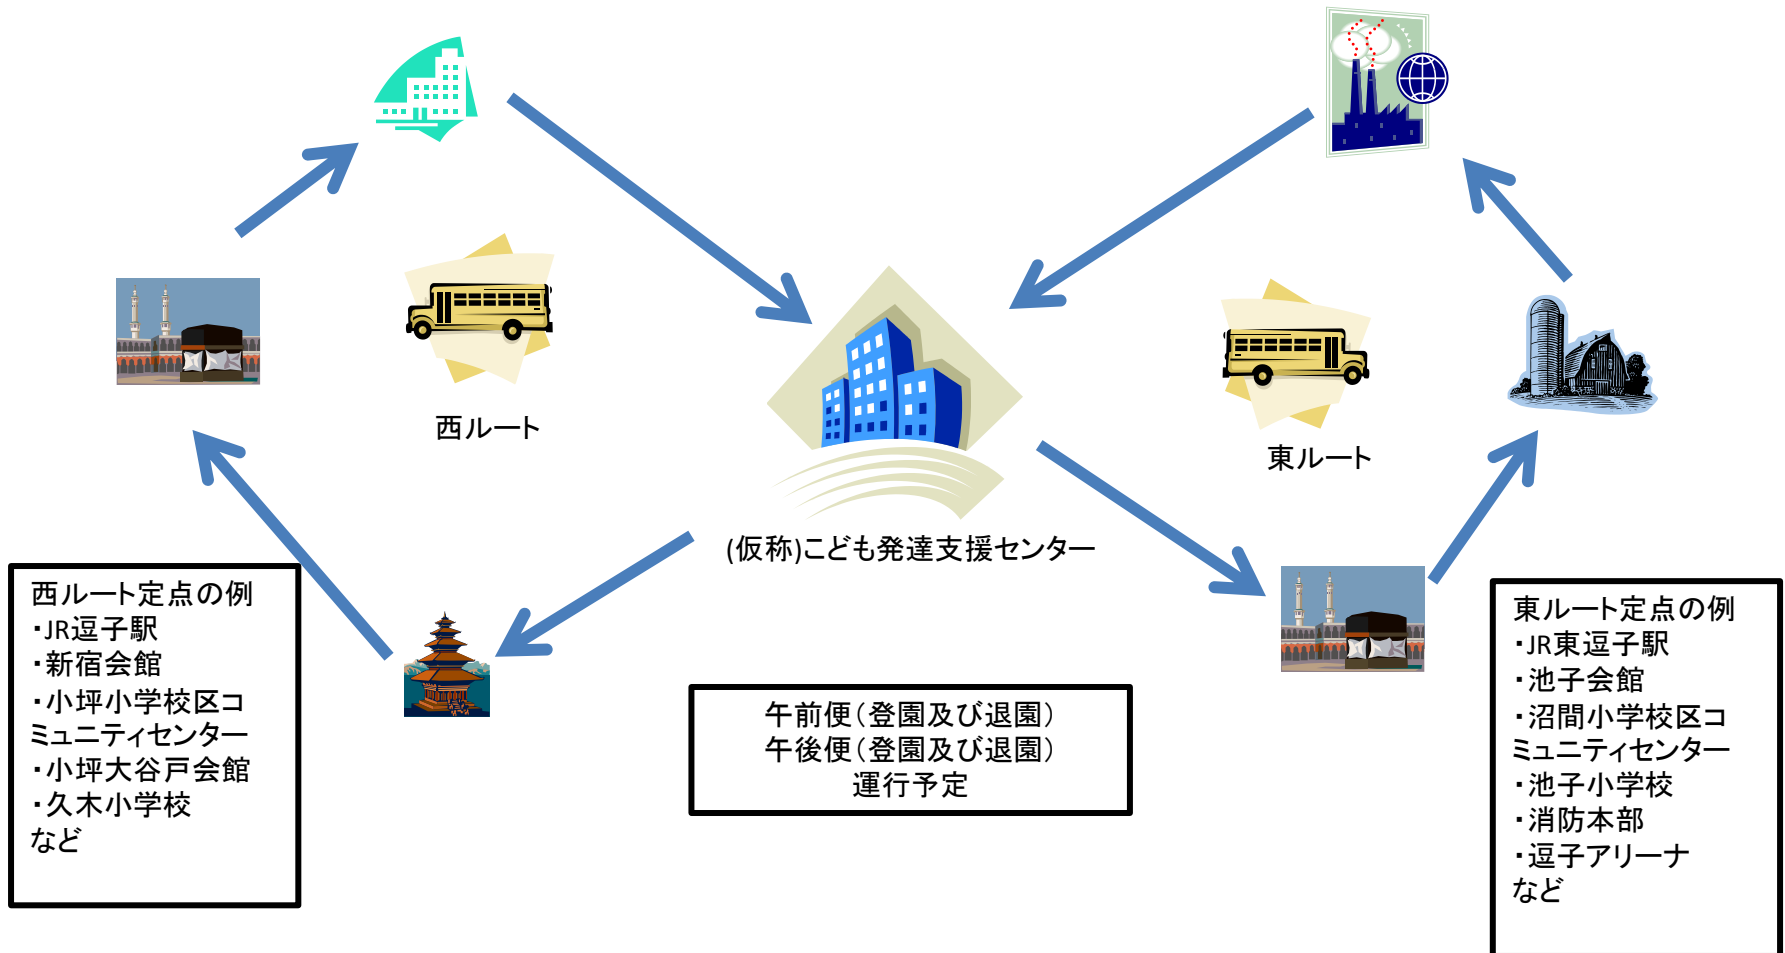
西ルート

東ルート

(仮称)こども発達支援センター

西ルート定点の例
・JR逗子駅
・新宿会館
・小坪小学校区コミュニティセンター
・小坪大谷戸会館
・久木小学校
など

午前便(登園及び退園)
午後便(登園及び退園)
運行予定

東ルート定点の例
・JR東逗子駅
・池子会館
・沼間小学校区コミュニティセンター
・池子小学校
・消防本部
・逗子アリーナ
など